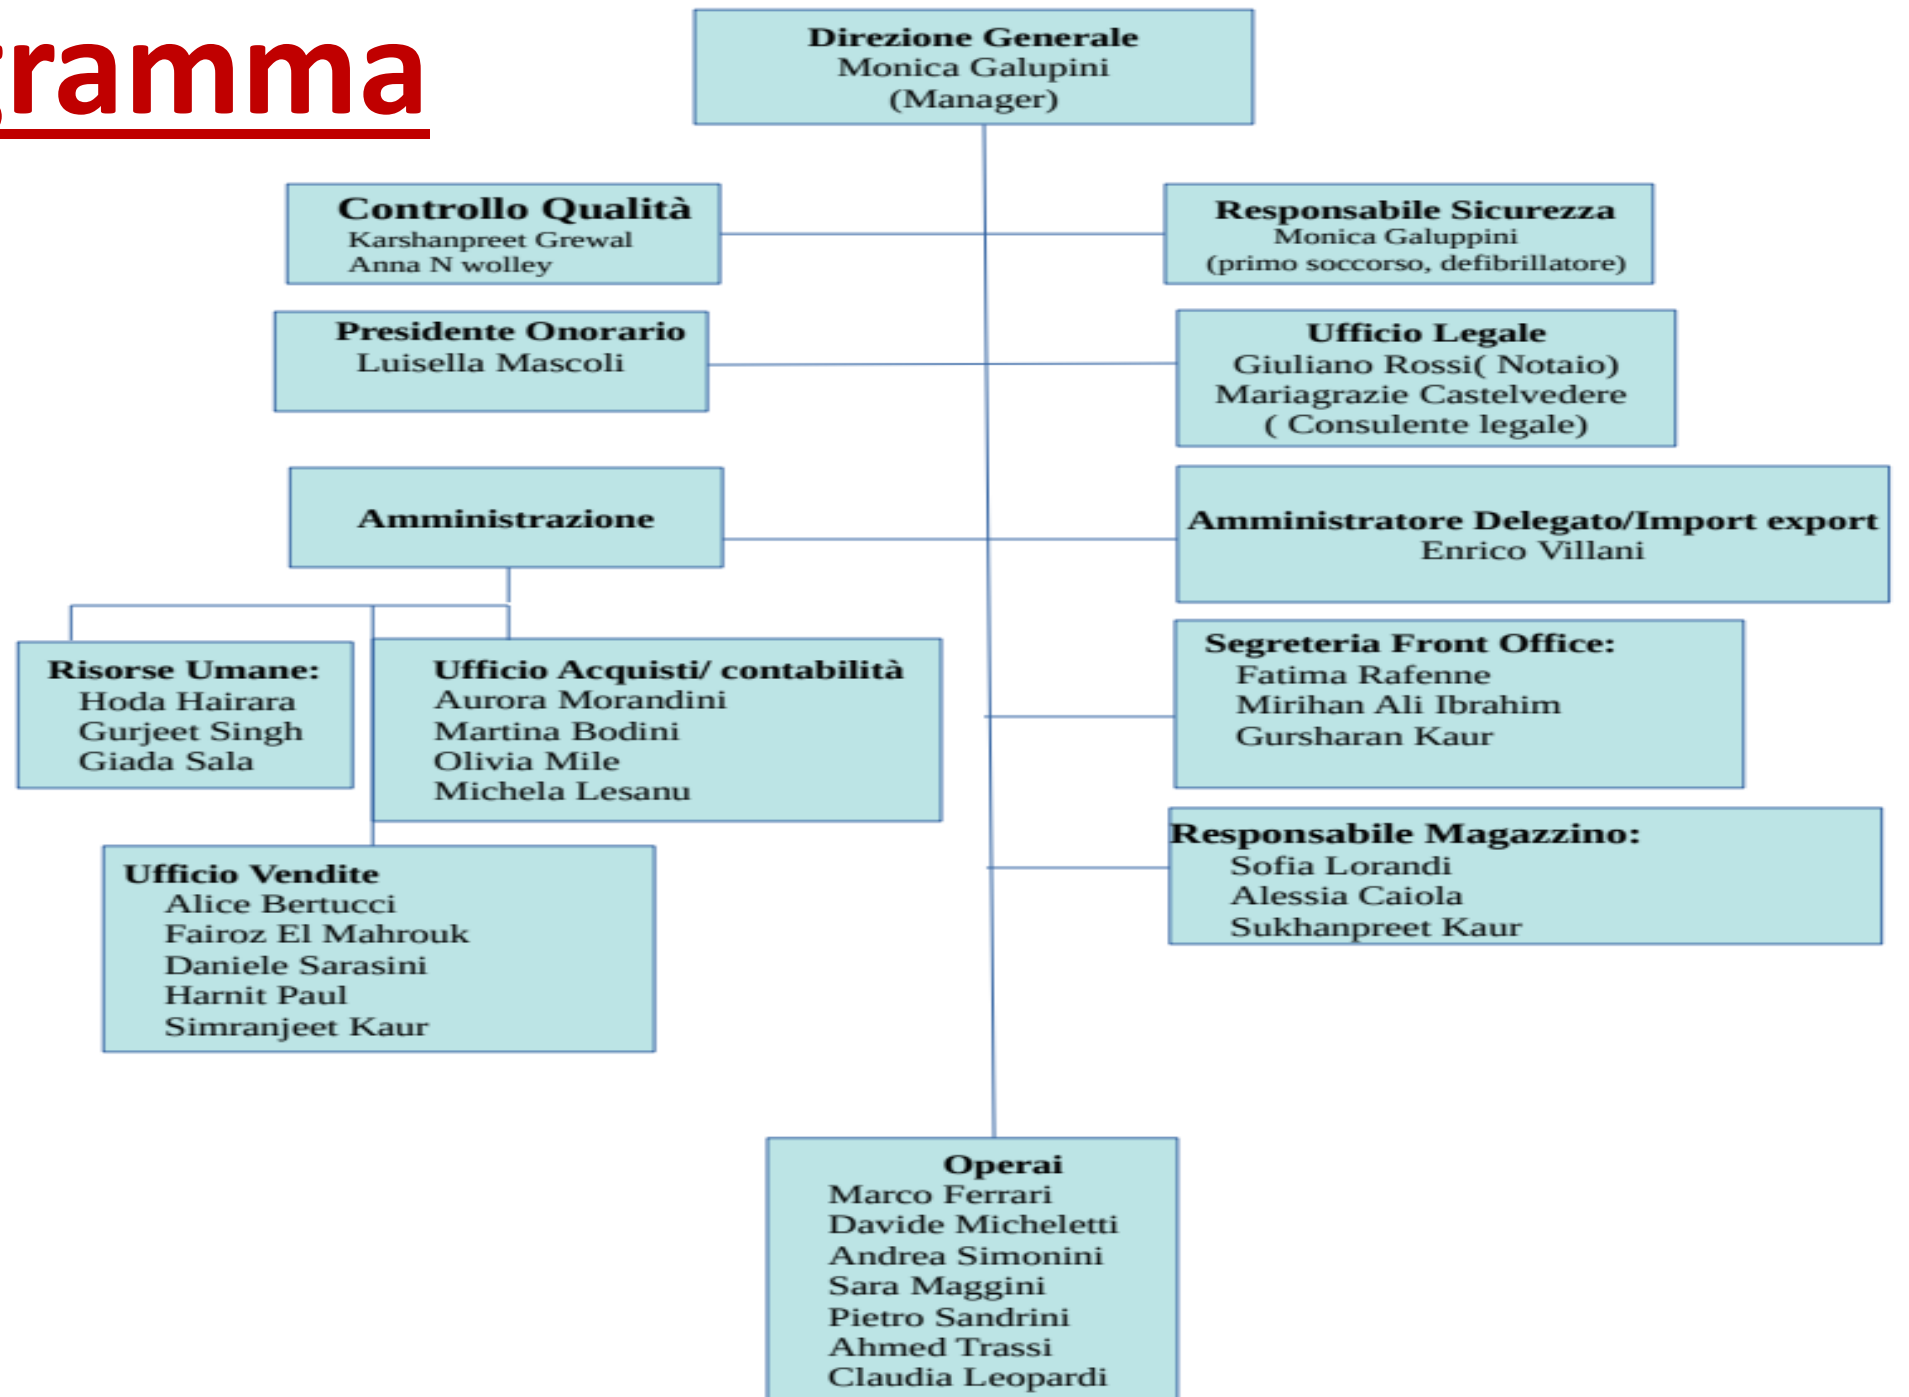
gramma

Direzione Generale
Monica Galupini
(Manager)

Controllo Qualità
Karshanpreet Grewal
Anna N wolley

Responsabile Sicurezza
Monica Galuppini
(primo soccorso, defibrillatore)

Presidente Onorario
Luisella Mascoli

Ufficio Legale
Giuliano Rossi( Notaio)
Mariagrazie Castelvedere
( Consulente legale)

Amministrazione

Amministratore Delegato/Import export
Enrico Villani

Risorse Umane:
Hoda Hairara
Gurjeet Singh
Giada Sala

Ufficio Acquisti/ contabilità
Aurora Morandini
Martina Bodini
Olivia Mile
Michela Lesanu

Segreteria Front Office:
Fatima Rafenne
Mirihan Ali Ibrahim
Gursharan Kaur

Responsabile Magazzino:
Sofia Lorandi
Alessia Caiola
Sukhanpreet Kaur

Ufficio Vendite
Alice Bertucci
Fairoz El Mahrouk
Daniele Sarasini
Harnit Paul
Simranjeet Kaur

Operai
Marco Ferrari
Davide Micheletti
Andrea Simonini
Sara Maggini
Pietro Sandrini
Ahmed Trassi
Claudia Leopardi